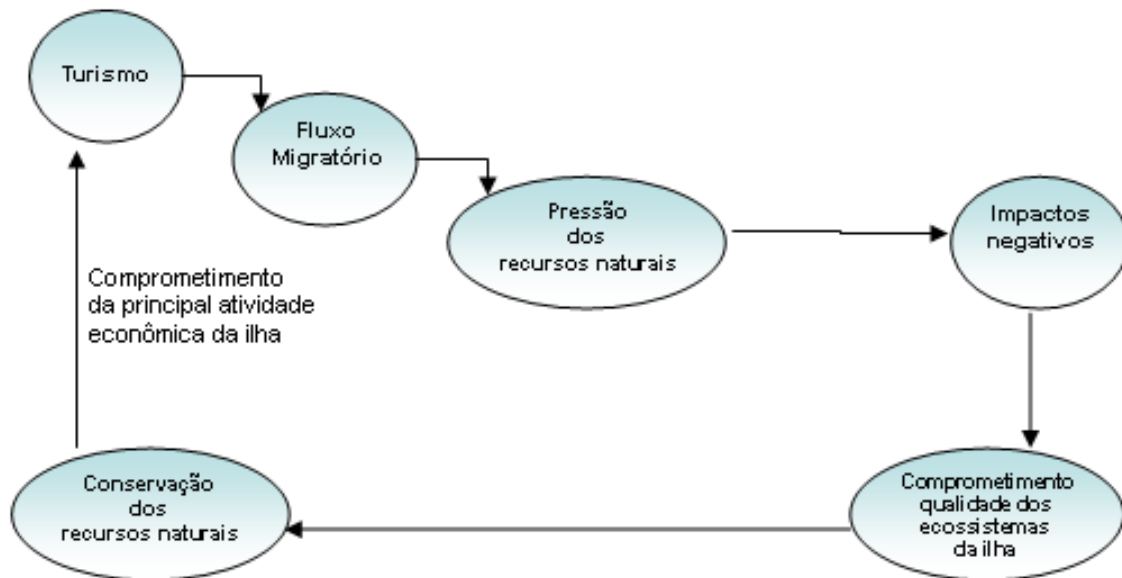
Turismo

Fluxo Migratório

Pressão dos recursos naturais

Impactos negativos

Comprometimento qualidade dos ecossistemas da ilha

Conservação dos recursos naturais

Comprometimento da principal atividade econômica da ilha